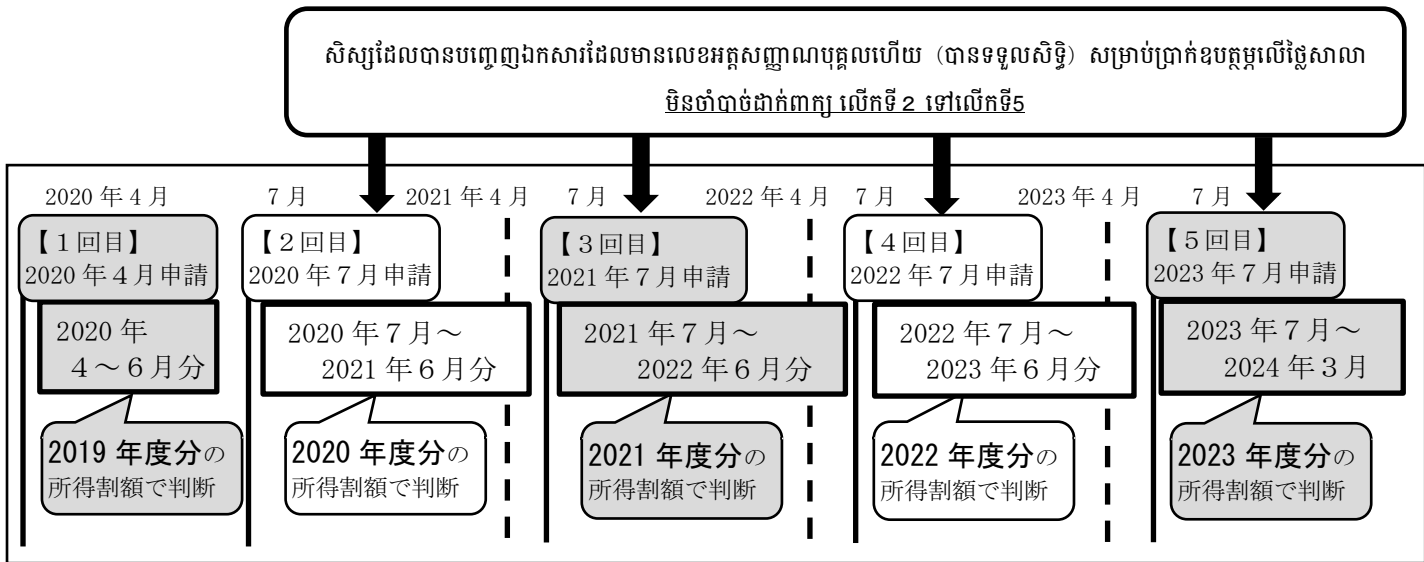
សិស្សដែលបានបញ្ចេញឯកសារដែលមានលេខអត្តសញ្ញាណបុគ្គលហើយ (បានទទួលសិទ្ធិ) សម្រាប់ប្រាក់ឧបត្ថម្ភលើថ្លៃសាលា មិនចាំបាច់ដាក់ពាក្យ លើកទី 2 ទៅលើកទី5

2020 年 4 月 7 月 2021 年 4 月 7 月 2022 年 4 月 7 月 2023 年 4 月 7 月

【1回目】
2020 年 4 月申請

2020 年
4～6 月分

2019 年度分の
所得割額で判断

【2回目】
2020 年 7 月申請

2020 年 7 月～
2021 年 6 月分

2020 年度分の
所得割額で判断

【3回目】
2021 年 7 月申請

2021 年 7 月～
2022 年 6 月分

2021 年度分の
所得割額で判断

【4回目】
2022 年 7 月申請

2022 年 7 月～
2023 年 6 月分

2022 年度分の
所得割額で判断

【5回目】
2023 年 7 月申請

2023 年 7 月～
2024 年 3 月

2023 年度分の
所得割額で判断